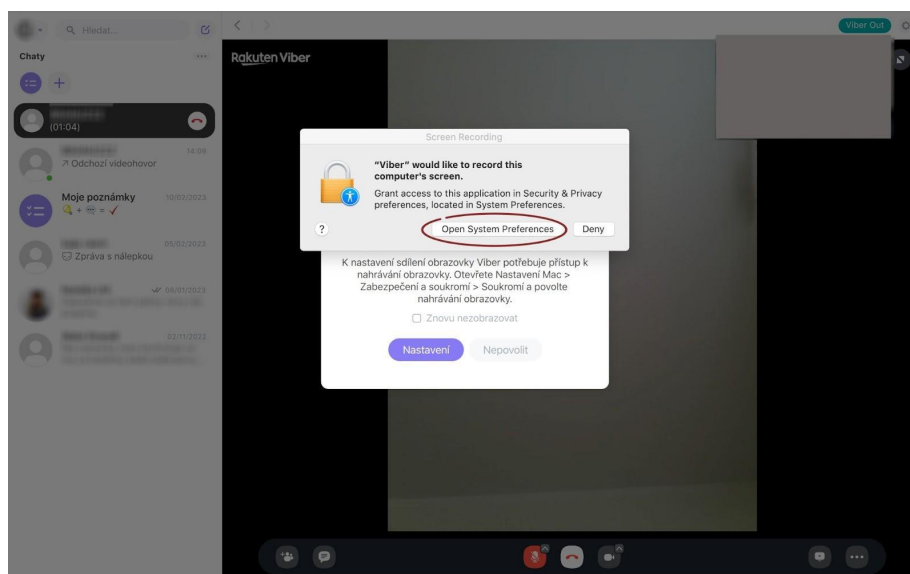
Hledat...

Chaty

(01:04)

14:08
↗ Odchozí videohovor

Moje poznámky
10/02/2023

05/02/2023
Zpráva s nálepkou

08/01/2023

27/11/2022

Rakuten Viber

Viber Out

Screen Recording

"Viber" would like to record this computer's screen.

Grant access to this application in Security & Privacy preferences, located in System Preferences.

?

Open System Preferences

Deny

K nastavení sdílení obrazovky Viber potřebuje přístup k nahrávání obrazovky. Otevřete Nastavení Mac > Zabezpečení a soukromí > Soukromí a povolte nahrávání obrazovky.

Znovu nezobrazovat

Nastavení

Nepovolit